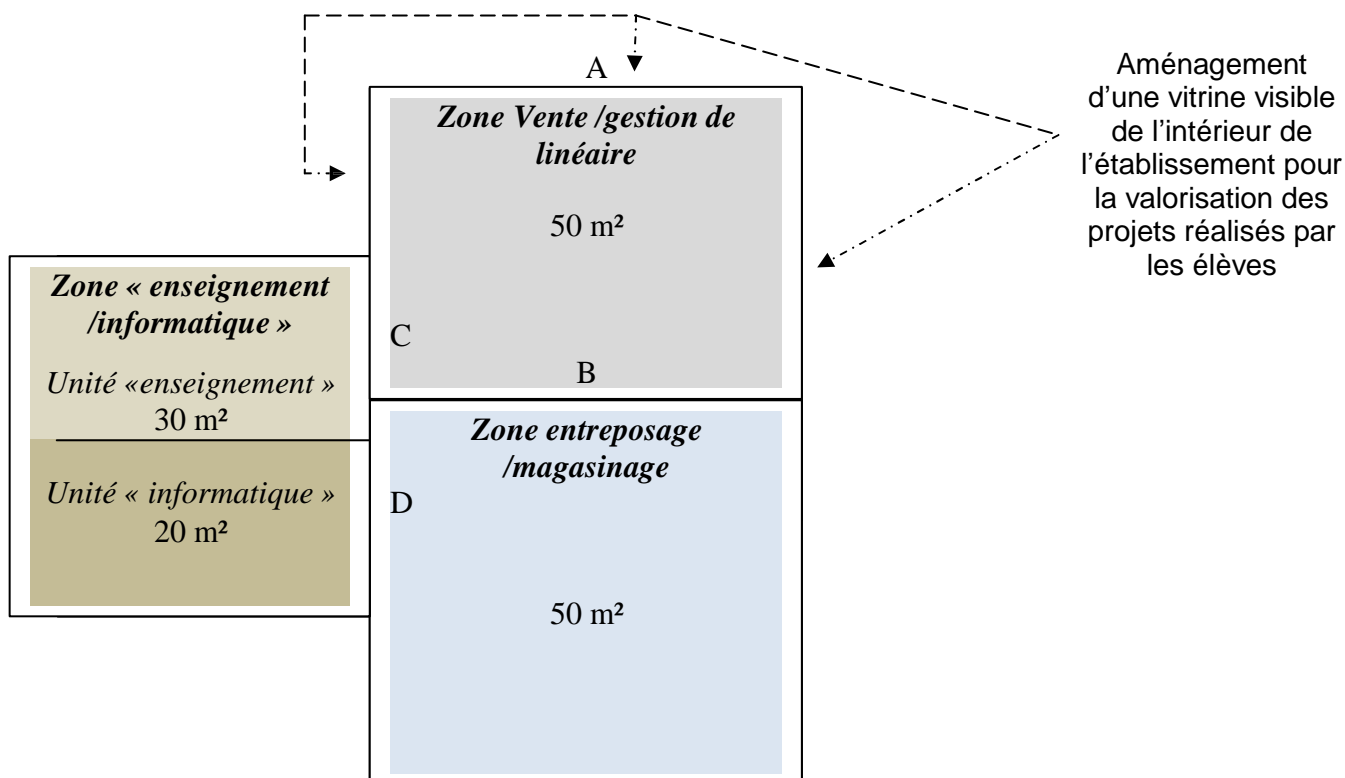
A

Zone Vente /gestion de linéaire

50 m²

C

B

Aménagement d'une vitrine visible de l'intérieur de l'établissement pour la valorisation des projets réalisés par les élèves

Zone « enseignement /informatique »

Unité «enseignement » 30 m²

Unité « informatique » 20 m²

Zone entreposage /magasinage

D

50 m²